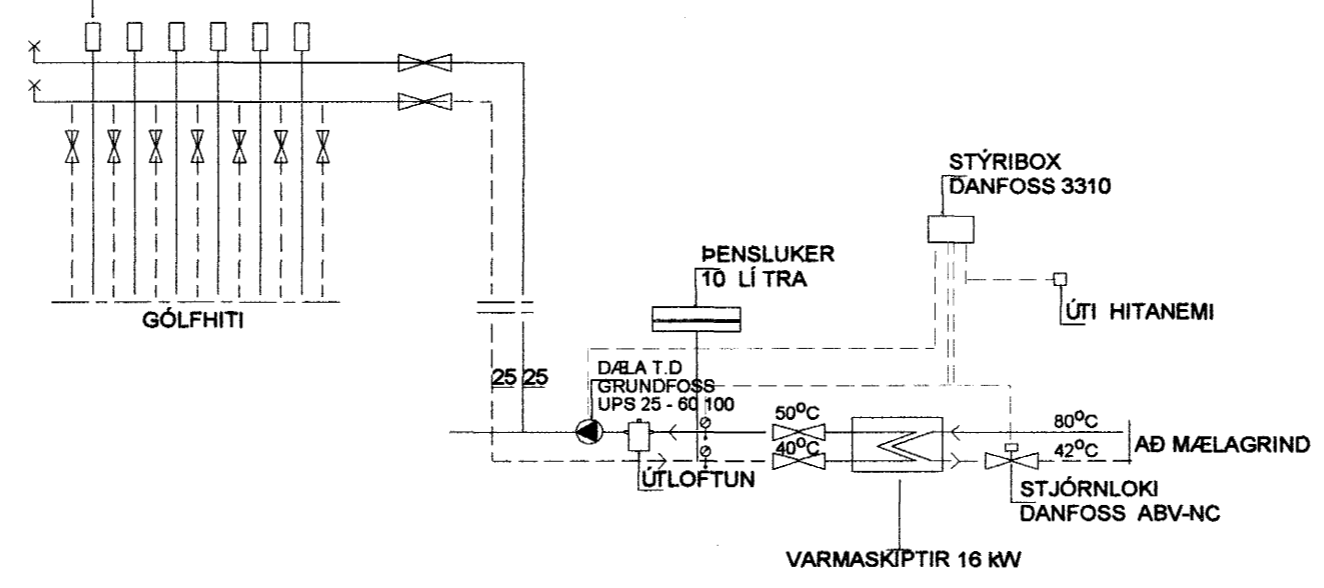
GÓLFHITI

STÝRIBOX
DANFOSS 3310

ÞENSLUKER
10 LÍ TRA

ÚTI HITANEMI

25 25

DÆLA T.D
GRUNDFOSS
UPS 25 - 60 100

$50^{o}C$
$40^{o}C$

$80^{o}C$
$42^{o}C$

AÐ MÆLAGRIND

ÚTLOFTUN

STJÓRNLOKI
DANFOSS ABV-NC

VARMASKIPTIR 16 kW